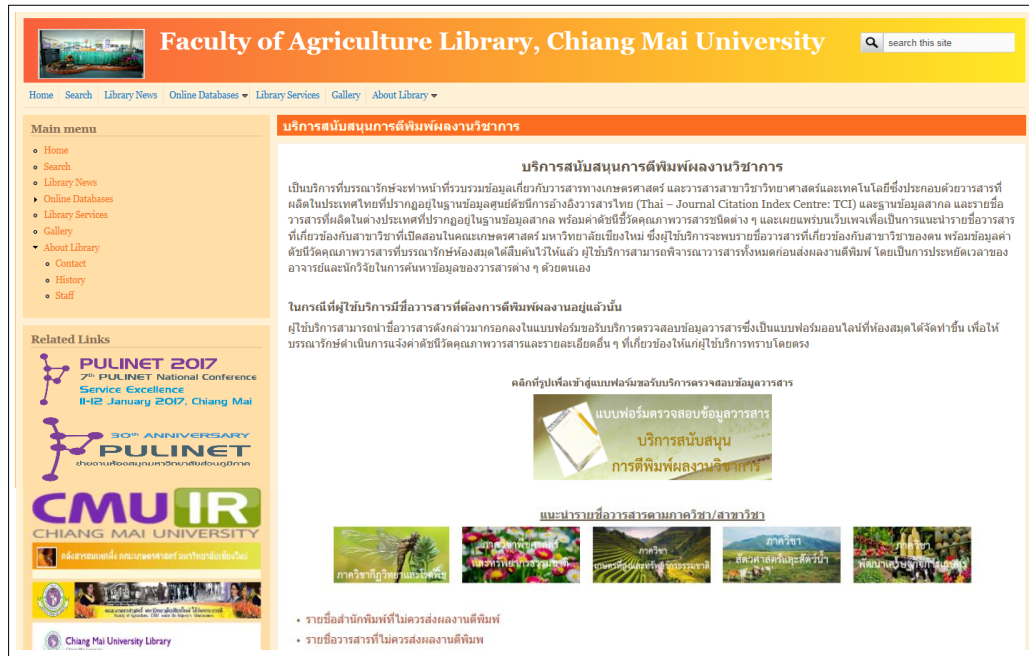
Faculty of Agriculture Library, Chiang Mai University

search this site

Home | Search | Library News | Online Databases | Library Services | Gallery | About Library

Main menu
- Home
- Search
- Library News
- Online Databases
- Library Services
- Gallery
- About Library
  - Contact
  - History
  - Staff

Related Links

PULINET 2017
7th PULINET National Conference
Service Excellence
11-12 January 2017, Chiang Mai

30th ANNIVERSARY
PULINET
ข่ายงานห้องสมุดมหาวิทยาลัยส่วนภูมิภาค

CMU IR
CHIANG MAI UNIVERSITY

คลังสารสนเทศดิจิทัล คณะเกษตรศาสตร์ มหาวิทยาลัยเชียงใหม่

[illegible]

Chiang Mai University Library

บริการสนับสนุนการตีพิมพ์ผลงานวิชาการ

บริการสนับสนุนการตีพิมพ์ผลงานวิชาการ

เป็นบริการที่บรรณารักษ์จะทำหน้าที่รวบรวมข้อมูลเกี่ยวกับวารสารทางเกษตรศาสตร์ และวารสารสาขาวิชาวิทยาศาสตร์และเทคโนโลยีซึ่งประกอบด้วยวารสารที่ผลิตในประเทศไทยที่ปรากฏอยู่ในฐานข้อมูลศูนย์ดัชนีการอ้างอิงวารสารไทย (Thai – Journal Citation Index Centre: TCI) และฐานข้อมูลสากล และรายชื่อวารสารที่ผลิตในต่างประเทศที่ปรากฏอยู่ในฐานข้อมูลสากล พร้อมค่าดัชนีชี้วัดคุณภาพวารสารชนิดต่าง ๆ และเผยแพร่บนเว็บเพจเพื่อเป็นการแนะนำรายชื่อวารสารที่เกี่ยวข้องกับสาขาวิชาที่เปิดสอนในคณะเกษตรศาสตร์ มหาวิทยาลัยเชียงใหม่ ซึ่งผู้ใช้บริการจะพบรายชื่อวารสารที่เกี่ยวข้องกับสาขาวิชาของตน พร้อมข้อมูลค่าดัชนีวัดคุณภาพวารสารที่บรรณารักษ์ห้องสมุดได้สืบค้นไว้ให้แล้ว ผู้ใช้บริการสามารถพิจารณาวารสารทั้งหมดก่อนส่งผลงานตีพิมพ์ โดยเป็นการประหยัดเวลาของอาจารย์และนักวิจัยในการค้นหาข้อมูลของวารสารต่าง ๆ ด้วยตนเอง

ในกรณีที่ผู้ใช้บริการมีชื่อวารสารที่ต้องการตีพิมพ์ผลงานอยู่แล้วนั้น

ผู้ใช้บริการสามารถนำชื่อวารสารดังกล่าวมากรอกลงในแบบฟอร์มขอรับบริการตรวจสอบข้อมูลวารสารซึ่งเป็นแบบฟอร์มออนไลน์ที่ห้องสมุดได้จัดทำขึ้น เพื่อให้บรรณารักษ์ดำเนินการแจ้งค่าดัชนีวัดคุณภาพวารสารและรายละเอียดอื่น ๆ ที่เกี่ยวข้องให้แก่ผู้ใช้บริการทราบโดยตรง

คลิกที่รูปเพื่อเข้าสู่แบบฟอร์มขอรับบริการตรวจสอบข้อมูลวารสาร

แบบฟอร์มตรวจสอบข้อมูลวารสาร
บริการสนับสนุน
การตีพิมพ์ผลงานวิชาการ

แนะนำรายชื่อวารสารตามภาควิชา/สาขาวิชา

ภาควิชากีฏวิทยาและโรคพืช
ภาควิชาพืชศาสตร์และทรัพยากรธรรมชาติ
ภาควิชาเศรษฐศาสตร์และทรัพยากรธรรมชาติ
ภาควิชาสัตวศาสตร์และสัตว์น้ำ
ภาควิชาพัฒนาเศรษฐกิจการเกษตร

• รายชื่อสำนักพิมพ์ที่ไม่ควรส่งผลงานตีพิมพ์
• รายชื่อวารสารที่ไม่ควรส่งผลงานตีพิมพ์